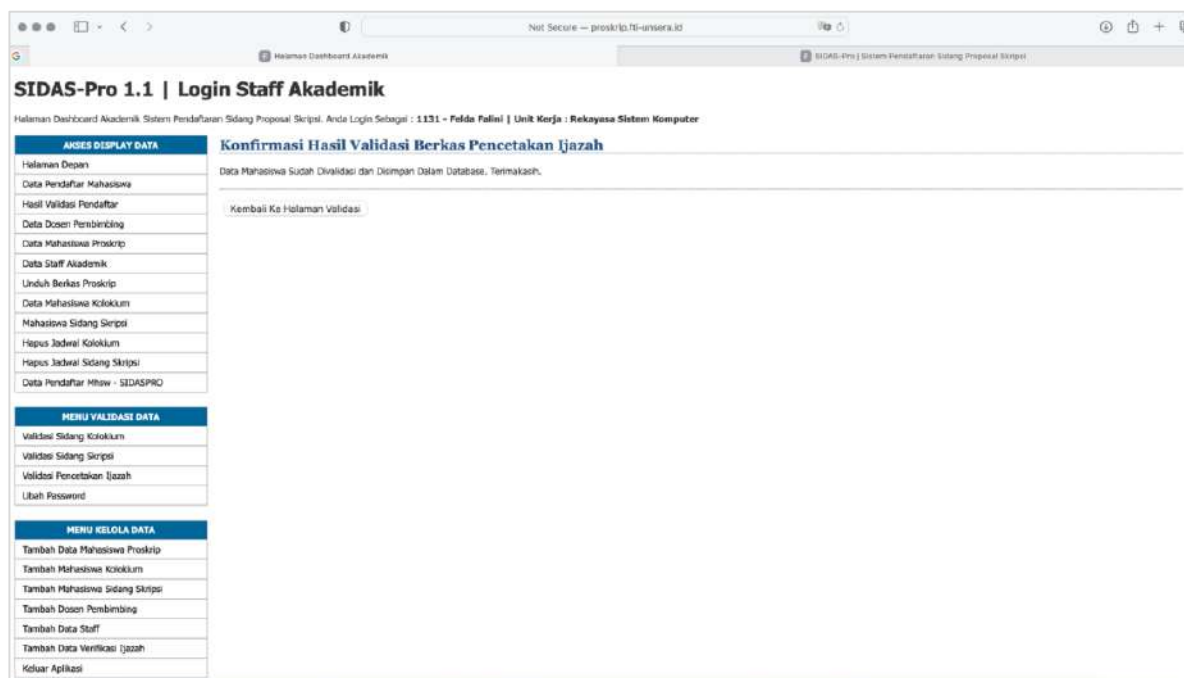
Not Secure — proskrip.fti-unsera.id

Halaman Dashboard Akademik

SIDAS-Pro | Sistem Pendaftaran Sidang Proposal Skripsi

SIDAS-Pro 1.1 | Login Staff Akademik

Halaman Dashboard Akademik Sistem Pendaftaran Sidang Proposal Skripsi. Anda Login Sebagai : 1131 - Felda Falini | Unit Kerja : Rekayasa Sistem Komputer

AKSES DISPLAY DATA
Halaman Depan
Data Pendaftar Mahasiswa
Hasil Validasi Pendaftar
Data Dosen Pembimbing
Data Mahasiswa Proskrip
Data Staff Akademik
Unduh Berkas Proskrip
Data Mahasiswa Kolokium
Mahasiswa Sidang Skripsi
Hapus Jadwal Kolokium
Hapus Jadwal Sidang Skripsi
Data Pendaftar Mhsw - SIDASPRO

MENU VALIDASI DATA
Validasi Sidang Kolokium
Validasi Sidang Skripsi
Validasi Pencetakan Ijazah
Ubah Password

MENU KELOLA DATA
Tambah Data Mahasiswa Proskrip
Tambah Mahasiswa Kolokium
Tambah Mahasiswa Sidang Skripsi
Tambah Dosen Pembimbing
Tambah Data Staff
Tambah Data Verifikasi Ijazah
Keluar Aplikasi

Konfirmasi Hasil Validasi Berkas Pencetakan Ijazah

Data Mahasiswa Sudah Divalidasi dan Disimpan Dalam Database. Terimakasih.

Kembali Ke Halaman Validasi